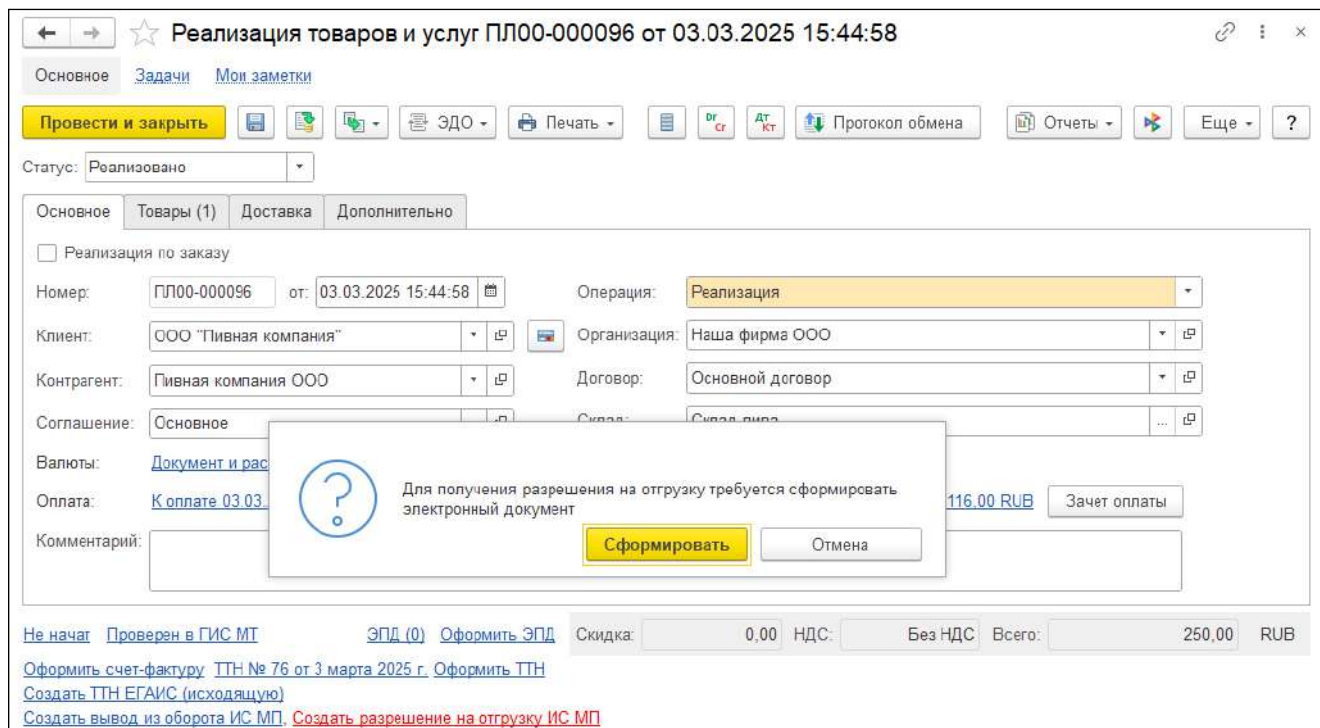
Реализация товаров и услуг ПЛ00-000096 от 03.03.2025 15:44:58

Основное Задачи Мои заметки

Провести и закрыть ЭДО Печать Протокол обмена Отчеты Еще ?

Статус: Реализовано

Основное Товары (1) Доставка Дополнительно

Реализация по заказу

Номер: ПЛ00-000096 от: 03.03.2025 15:44:58

Операция: Реализация

Клиент: ООО "Пивная компания"

Организация: Наша фирма ООО

Контрагент: Пивная компания ООО

Договор: Основной договор

Соглашение: Основное

Склад: Склад пива

Валюты: Документ и рас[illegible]

Оплата: К оплате 03.03.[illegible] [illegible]116,00 RUB Зачет оплаты

Комментарий:

Для получения разрешения на отгрузку требуется сформировать электронный документ

Сформировать Отмена

Не начат Проверен в ГИС МТ ЭПД (0) Оформить ЭПД Скидка: 0,00 НДС: Без НДС Всего: 250,00 RUB

Оформить счет-фактуру ТТН № 76 от 3 марта 2025 г. Оформить ТТН

Создать ТТН ЕГАИС (исходящую)

Создать вывод из оборота ИС МП, Создать разрешение на отгрузку ИС МП